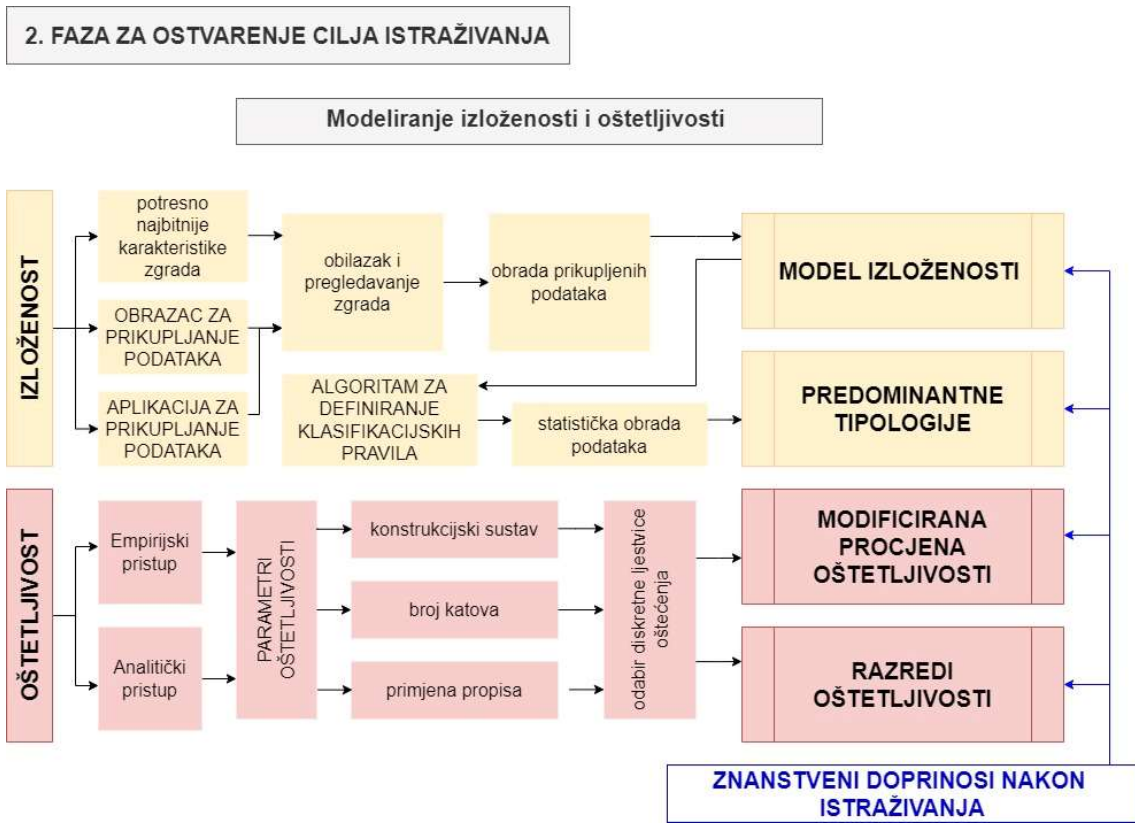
2. FAZA ZA OSTVARENJE CILJA ISTRAŽIVANJA

Modeliranje izloženosti i oštetljivosti

IZLOŽENOST

potresno najbitnije karakteristike zgrada

OBRAZAC ZA PRIKUPLJANJE PODATAKA

APLIKACIJA ZA PRIKUPLJANJE PODATAKA

obilazak i pregledavanje zgrada

obrada prikupljenih podataka

ALGORITAM ZA DEFINIRANJE KLASIFIKACIJSKIH PRAVILA

statistička obrada podataka

MODEL IZLOŽENOSTI

PREDOMINANTNE TIPOLOGIJE

OŠTETLJIVOST

Empirijski pristup

Analitički pristup

PARAMETRI OŠTETLJIVOSTI

konstrukcijski sustav

broj katova

primjena propisa

odabir diskretne ljestvice oštećenja

MODIFICIRANA PROCJENA OŠTETLJIVOSTI

RAZREDI OŠTETLJIVOSTI

ZNANSTVENI DOPRINOSI NAKON ISTRAŽIVANJA